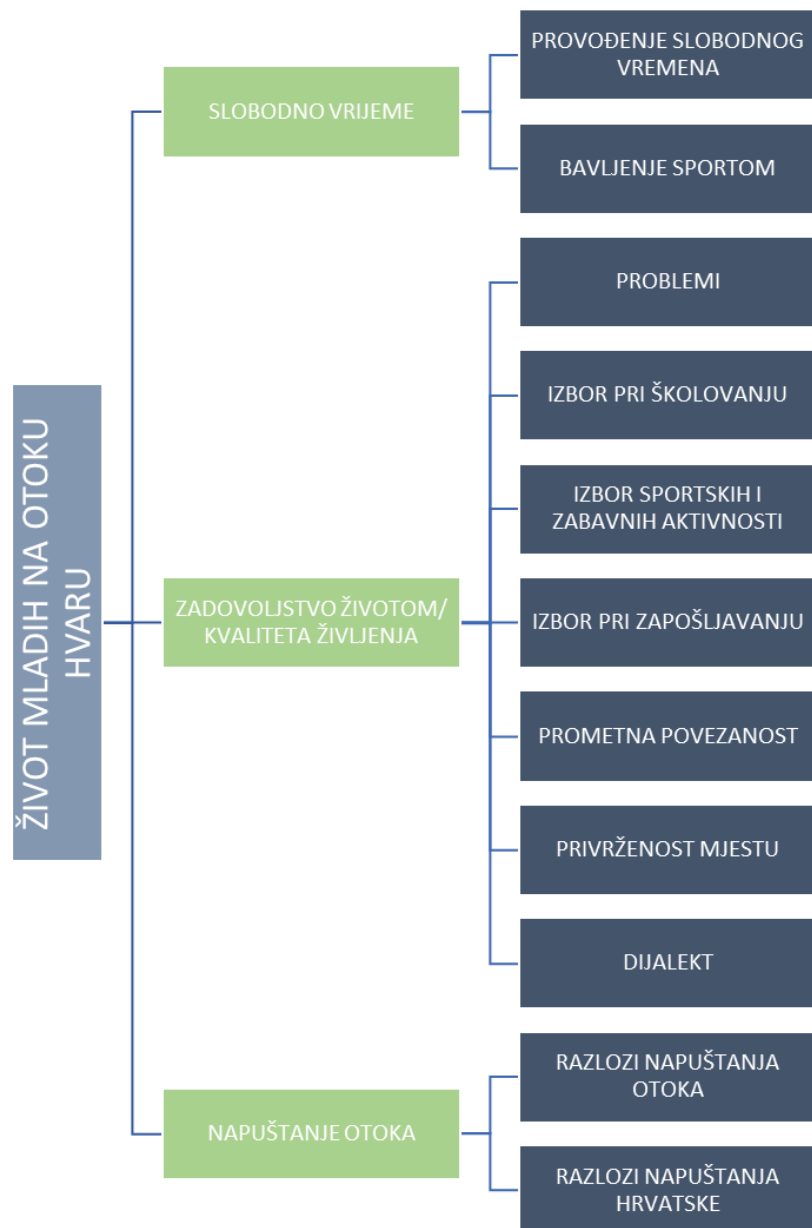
ŽIVOT MLADIH NA OTOKU HVARU

SLOBODNO VRIJEME

PROVOĐENJE SLOBODNOG VREMENA

BAVLJENJE SPORTOM

ZADOVOLJSTVO ŽIVOTOM/ KVALITETA ŽIVLJENJA

PROBLEMI

IZBOR PRI ŠKOLOVANJU

IZBOR SPORTSKIH I ZABAVNIH AKTIVNOSTI

IZBOR PRI ZAPOŠLJAVANJU

PROMETNA POVEZANOST

PRIVRŽENOST MJESTU

DIJALEKT

NAPUŠTANJE OTOKA

RAZLOZI NAPUŠTANJA OTOKA

RAZLOZI NAPUŠTANJA HRVATSKE